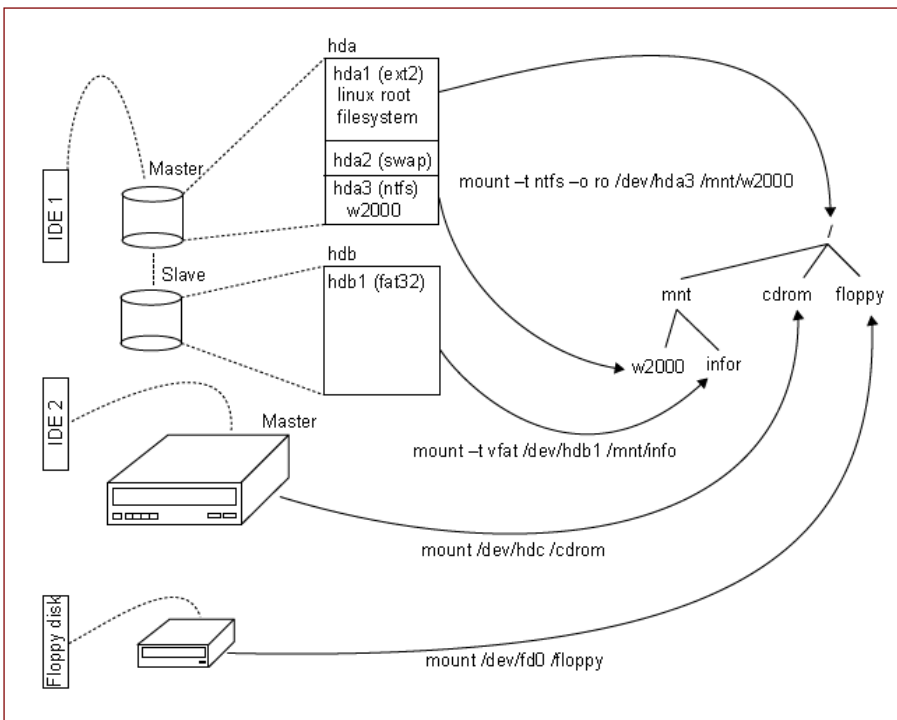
IDE 1

Master

Slave

hda

hda1 (ext2) linux root filesystem

hda2 (swap)

hda3 (ntfs) w2000

hdb

hdb1 (fat32)

mount –t ntfs –o ro /dev/hda3 /mnt/w2000

/

mnt

cdrom

floppy

w2000

infor

IDE 2

Master

mount –t vfat /dev/hdb1 /mnt/info

mount /dev/hdc /cdrom

Floppy disk

mount /dev/fd0 /floppy